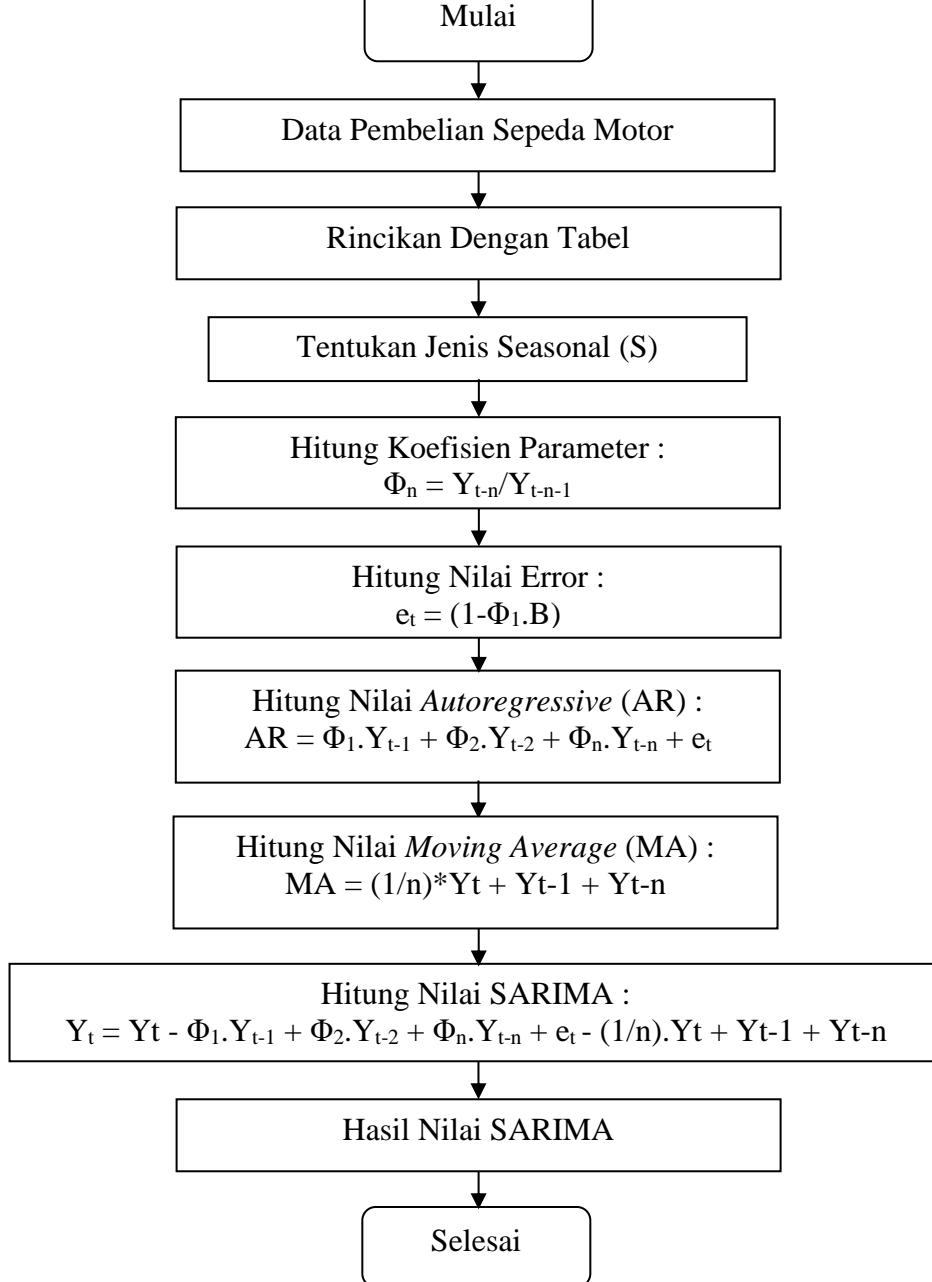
Mulai

Data Pembelian Sepeda Motor

Rincikan Dengan Tabel

Tentukan Jenis Seasonal (S)

Hitung Koefisien Parameter :
$\Phi_n = Y_{t-n}/Y_{t-n-1}$

Hitung Nilai Error :
$e_t = (1-\Phi_1.B)$

Hitung Nilai *Autoregressive* (AR) :
$AR = \Phi_1.Y_{t-1} + \Phi_2.Y_{t-2} + \Phi_n.Y_{t-n} + e_t$

Hitung Nilai *Moving Average* (MA) :
$MA = (1/n)*Yt + Yt-1 + Yt-n$

Hitung Nilai SARIMA :
$Y_t = Yt - \Phi_1.Y_{t-1} + \Phi_2.Y_{t-2} + \Phi_n.Y_{t-n} + e_t - (1/n).Yt + Yt-1 + Yt-n$

Hasil Nilai SARIMA

Selesai